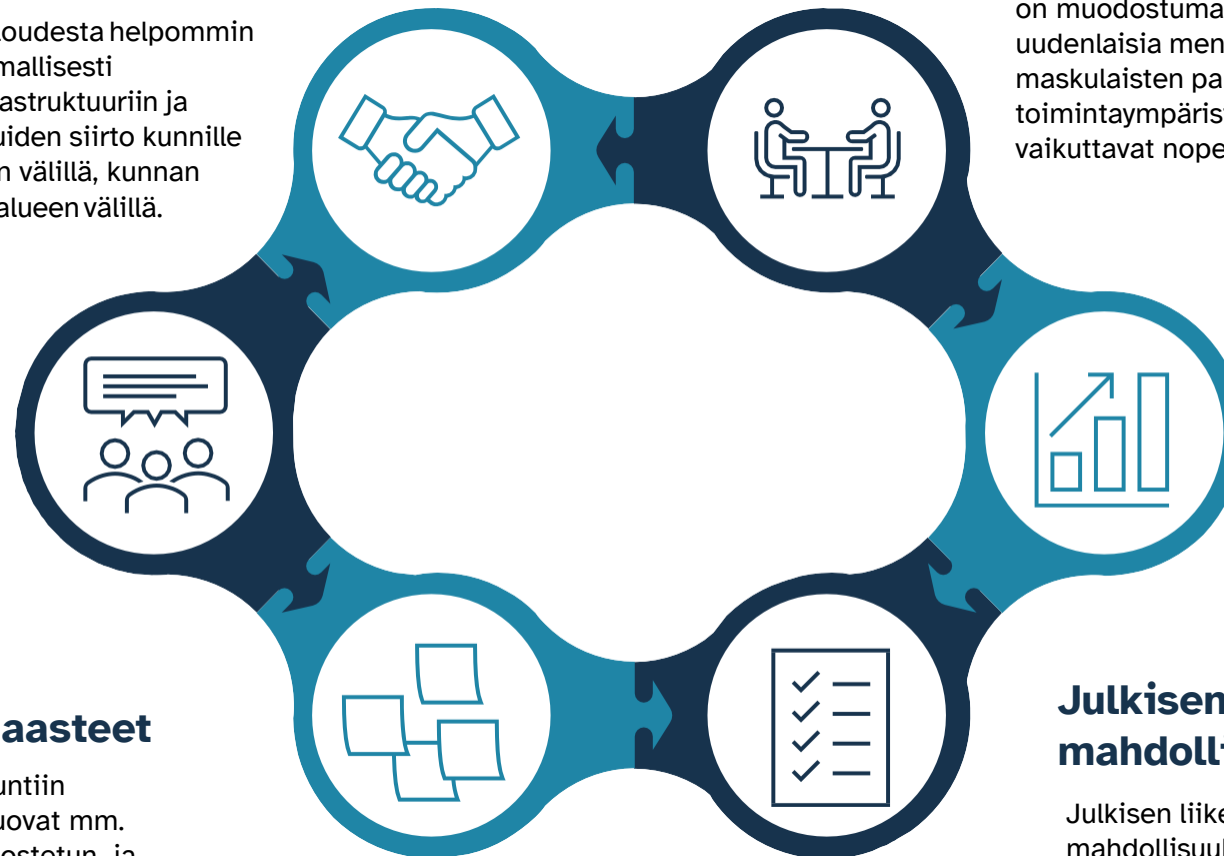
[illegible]oudesta helpommin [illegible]mallisesti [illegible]astruktuuriin ja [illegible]uiden siirto kunnille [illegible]n välillä, kunnan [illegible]alueen välillä.

on muodostuma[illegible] uudenlaisia men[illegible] maskulaisten pa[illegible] toimintaympäris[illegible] vaikuttavat nope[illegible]

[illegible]aasteet

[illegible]untiin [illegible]uovat mm. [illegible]ostotun, ja

Julkisen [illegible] mahdoll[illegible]

Julkisen liike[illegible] mahdollisuuk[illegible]